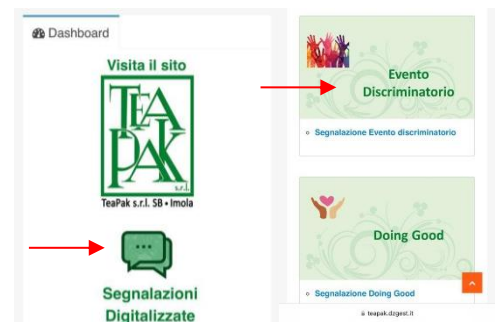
Dashboard

Visita il sito

TEAPAK s.r.l.

TeaPak s.r.l. SB • Imola

Segnalazioni Digitalizzate

Evento Discriminatorio

Segnalazione Evento discriminatorio

Doing Good

Segnalazione Doing Good

teapak.dzgest.it